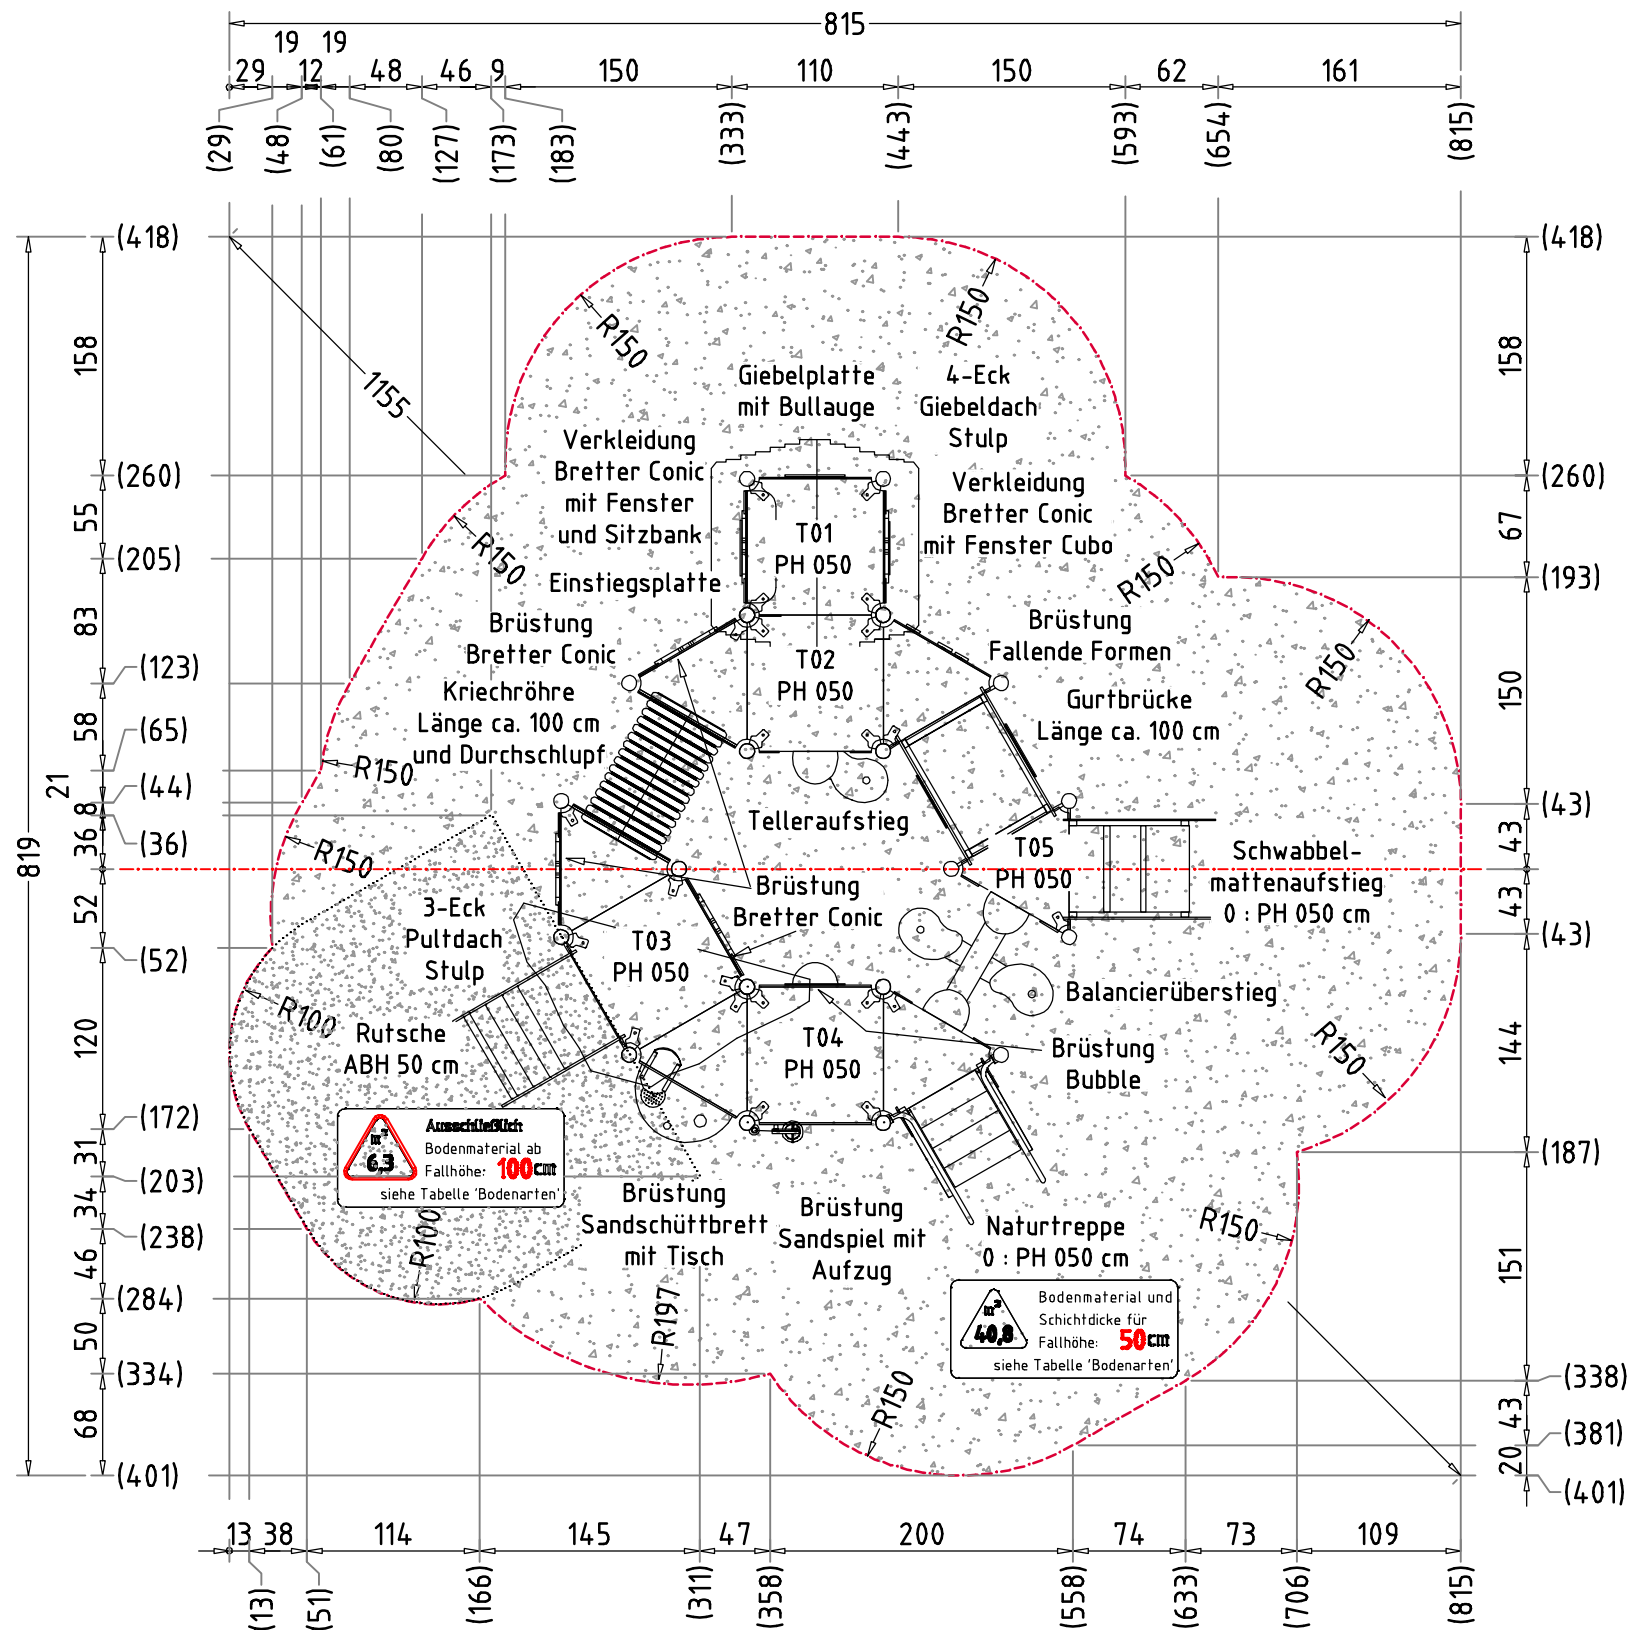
815

19 19

29 12 48 46 9 150 110 150 62 161

(29) (48) (61) (80) (127) (173) (183) (333) (443) (593) (654) (815)

(418) (418)

158 158

1155

R150 R150

Giebelplatte mit Bullauge

4-Eck Giebeldach Stulp

Verkleidung Bretter Conic mit Fenster und Sitzbank

Verkleidung Bretter Conic mit Fenster Cubo

(260) (260)

55 67

T01 PH 050

(205)

R150 R150

(193)

Einstiegsplatte

83

Brüstung Bretter Conic

Brüstung Fallende Formen

T02 PH 050

(123)

R150

150

Kriechröhre Länge ca. 100 cm und Durchschlupf

Gurtbrücke Länge ca. 100 cm

58

(65)

R150

21

(44)

8

Telleraufstieg

(43)

819

36

(36)

R150

T05 PH 050

43

Schwabbelmattenaufstieg 0 : PH 050 cm

Brüstung Bretter Conic

43

52

3-Eck Pultdach Stulp

T03 PH 050

(43)

(52)

Balancierübersteig

R100

120

Rutsche ABH 50 cm

T04 PH 050

Brüstung Bubble

R150

144

(172)

Ausschließlich Bodenmaterial ab Fallhöhe: 100cm siehe Tabelle 'Bodenarten'

$m^3$ 6,3

(187)

31

(203)

34

Brüstung Sandschüttbrett mit Tisch

Brüstung Sandspiel mit Aufzug

Naturtreppe 0 : PH 050 cm

R150

151

(238)

R100

46

(284)

R197

Bodenmaterial und Schichtdicke für Fallhöhe: 50cm siehe Tabelle 'Bodenarten'

$m^3$ 40,8

50

(334)

R150

(338)

43

(381)

68

20

(401)

(401)

13 38 114 145 47 200 74 73 109

(13) (51) (166) (311) (358) (558) (633) (706) (815)